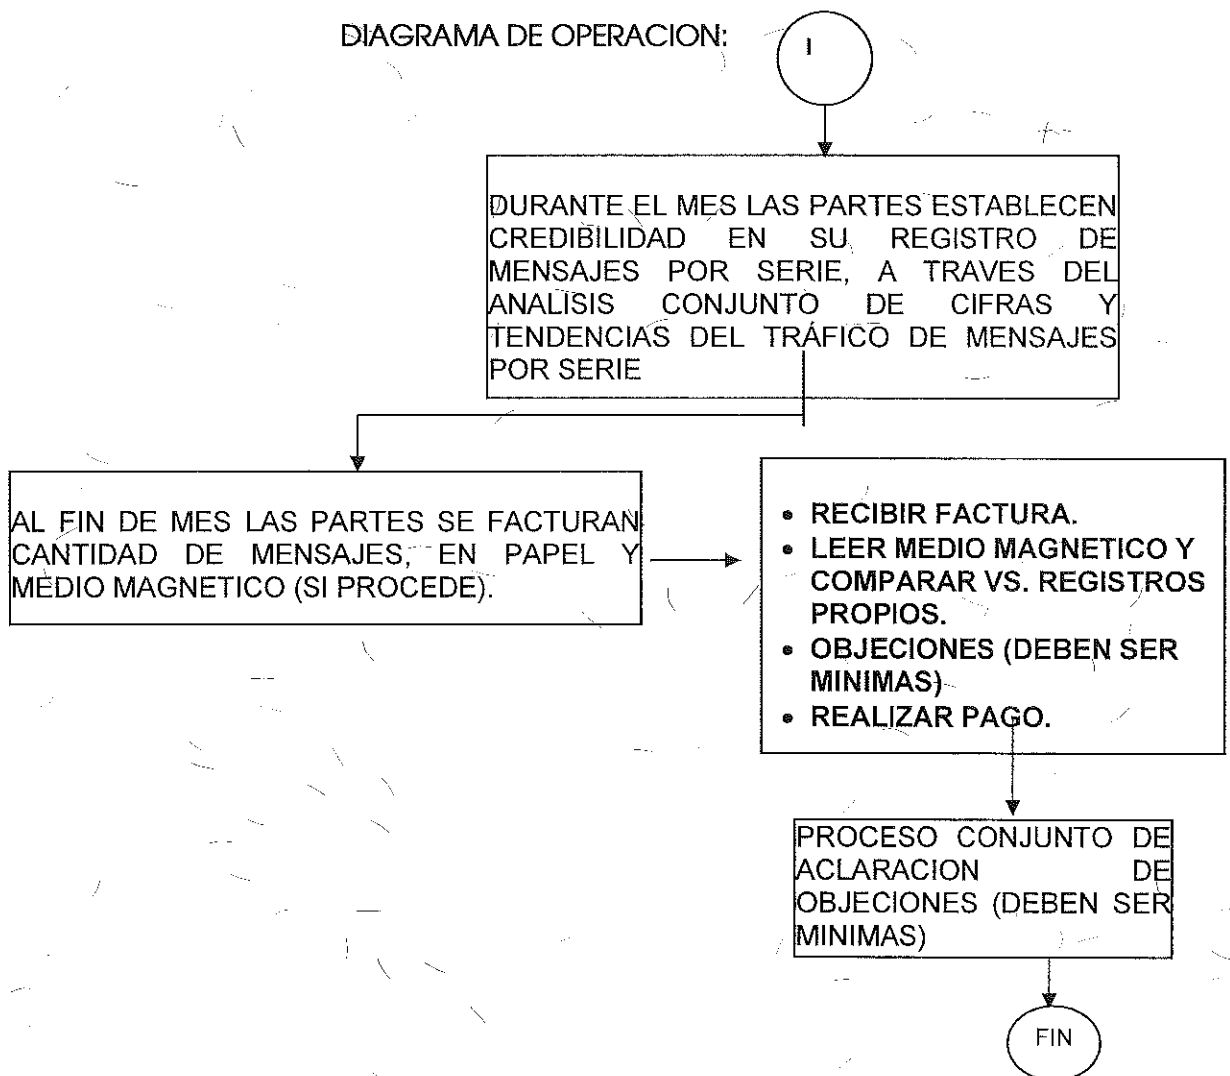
DIAGRAMA DE OPERACION:

I

DURANTE EL MES LAS PARTES ESTABLECEN CREDIBILIDAD EN SU REGISTRO DE MENSAJES POR SERIE, A TRAVES DEL ANALISIS CONJUNTO DE CIFRAS Y TENDENCIAS DEL TRÁFICO DE MENSAJES POR SERIE

AL FIN DE MES LAS PARTES SE FACTURAN CANTIDAD DE MENSAJES, EN PAPEL Y MEDIO MAGNETICO (SI PROCEDE).

- RECIBIR FACTURA.
- LEER MEDIO MAGNETICO Y COMPARAR VS. REGISTROS PROPIOS.
- OBJECIONES (DEBEN SER MINIMAS)
- REALIZAR PAGO.

PROCESO CONJUNTO DE ACLARACION DE OBJECIONES (DEBEN SER MINIMAS)

FIN